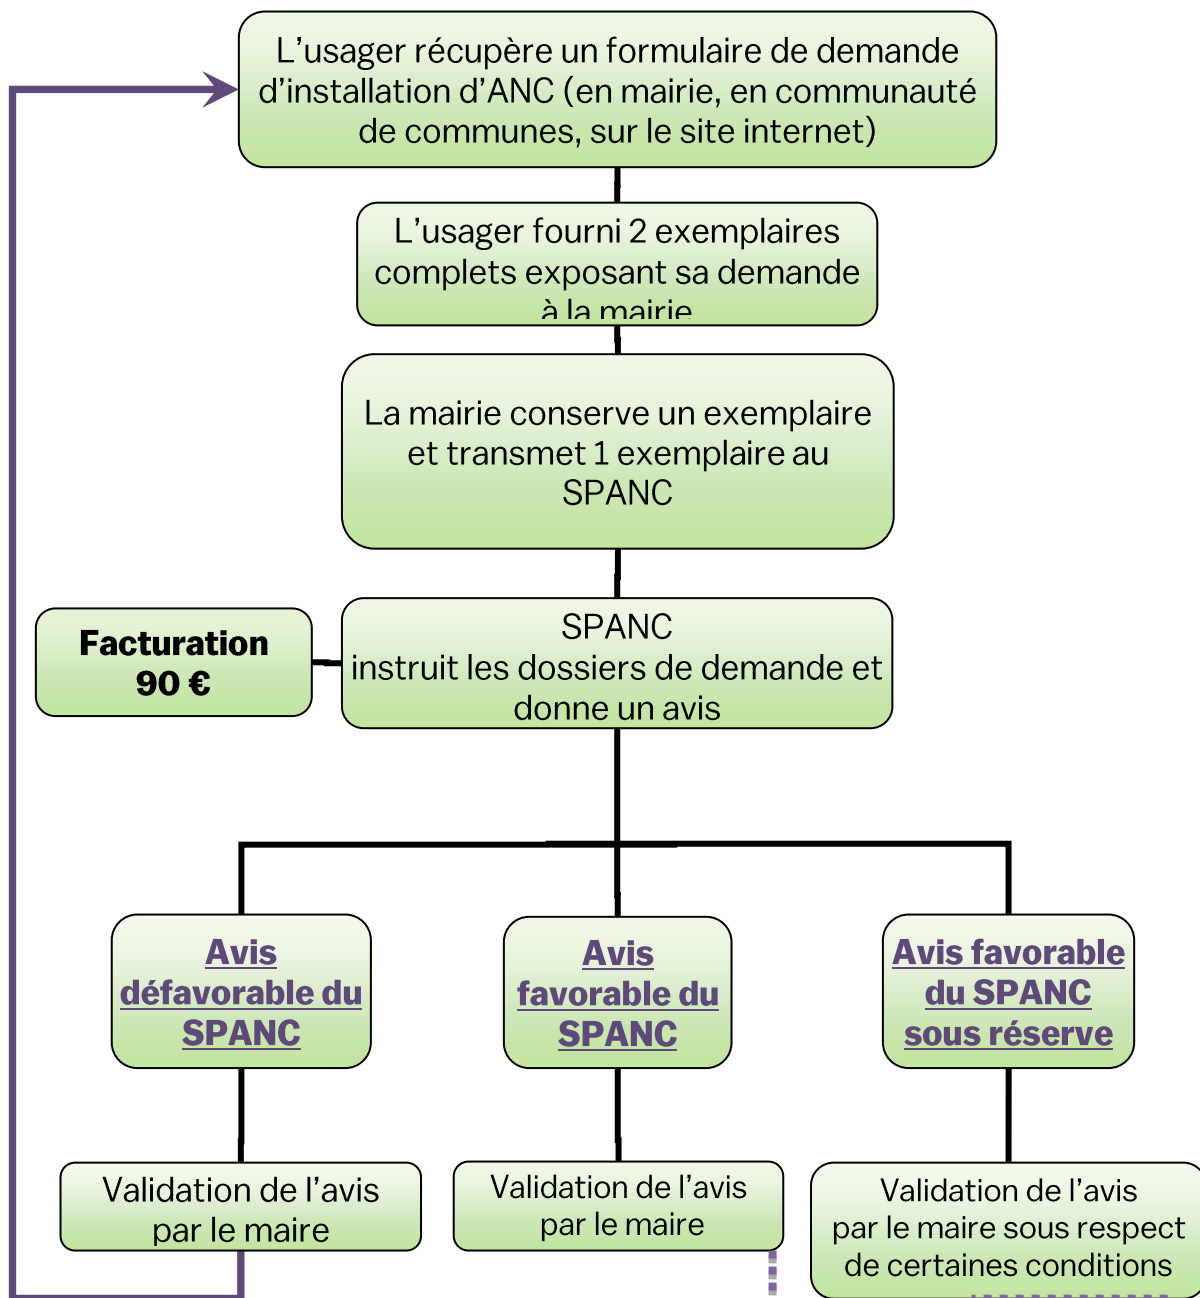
L’usager récupère un formulaire de demande d’installation d’ANC (en mairie, en communauté de communes, sur le site internet)

L’usager fourni 2 exemplaires complets exposant sa demande à la mairie

La mairie conserve un exemplaire et transmet 1 exemplaire au SPANC

Facturation 90 €

SPANC instruit les dossiers de demande et donne un avis

Avis défavorable du SPANC

Avis favorable du SPANC

Avis favorable du SPANC sous réserve

Validation de l’avis par le maire

Validation de l’avis par le maire

Validation de l’avis par le maire sous respect de certaines conditions